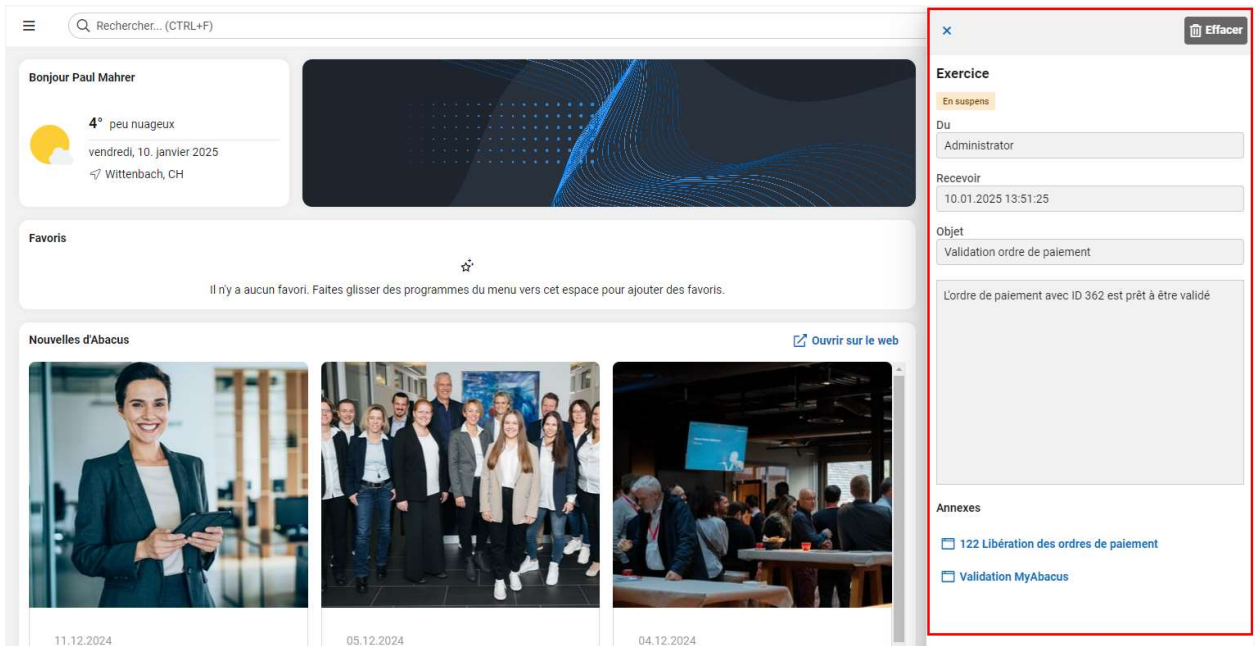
Rechercher... (CTRL+F)

Bonjour Paul Mahrer

4° peu nuageux

vendredi, 10. janvier 2025

Wittenbach, CH

Favoris

Il n'y a aucun favori. Faites glisser des programmes du menu vers cet espace pour ajouter des favoris.

Nouvelles d'Abacus

Ouvrir sur le web

11.12.2024

05.12.2024

04.12.2024

×

Effacer

Exercice

En suspens

Du

Administrator

Recevoir

10.01.2025 13:51:25

Objet

Validation ordre de paiement

L'ordre de paiement avec ID 362 est prêt à être validé

Annexes

122 Libération des ordres de paiement

Validation MyAbacus